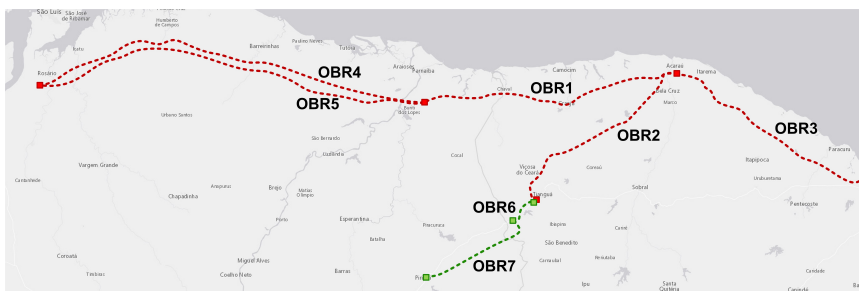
São Luís São José de Ribamar
Humberto de Campos
Barreirinhas
Paulino Neves
Tutóia
Rosário
OBR4
Araioses
Parnaíba
Camocim
Acaraú
Itarema
OBR1
OBR5
Chaval
Granja
Bela Cruz
Marco
Buriti dos Lopes
Urbano Santos
OBR3
OBR2
São Bernardo
Amarante
Itapipoca
Cocal
Viçosa do Ceará
Coreaú
Paraciaba
Vargem Grande
Sobral
Umirim
Cantanhede
Chapadinha
Brejo
Tianguá
Pentecoste
OBR6
Matias Olímpio
Esperantina
Batalha
Piracuruca
Ibiapina
Carnaubal
Canindé
São Benedito
Caridade
Coroatá
Miguel Alves
OBR7
Coelho Neto
Barras
Piri
Ipu
Santa Quitéria
Timbiras